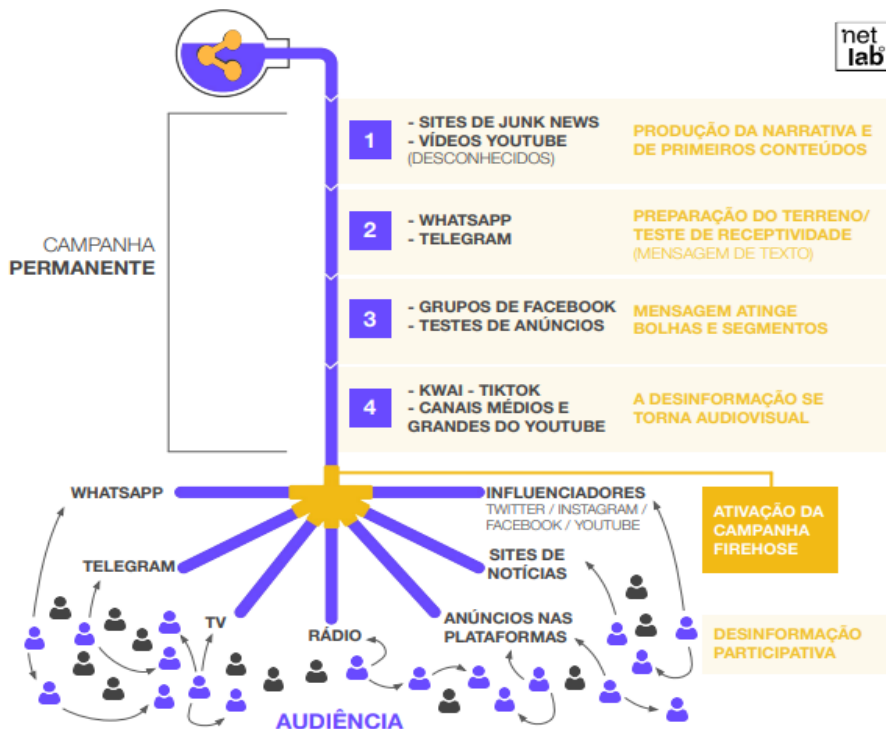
net lab

CAMPANHA
PERMANENTE

1
- SITES DE JUNK NEWS
- VÍDEOS YOUTUBE
(DESCONHECIDOS)

PRODUÇÃO DA NARRATIVA E DE PRIMEIROS CONTEÚDOS

2
- WHATSAPP
- TELEGRAM

PREPARAÇÃO DO TERRENO/ TESTE DE RECEPTIVIDADE
(MENSAGEM DE TEXTO)

3
- GRUPOS DE FACEBOOK
- TESTES DE ANÚNCIOS

MENSAGEM ATINGE BOLHAS E SEGMENTOS

4
- KWAI - TIKTOK
- CANAIS MÉDIOS E GRANDES DO YOUTUBE

A DESINFORMAÇÃO SE TORNA AUDIOVISUAL

WHATSAPP

INFLUENCIADORES
TWITTER / INSTAGRAM / FACEBOOK / YOUTUBE

ATIVAÇÃO DA CAMPANHA FIREHOSE

TELEGRAM

SITES DE NOTÍCIAS

TV

RÁDIO

ANÚNCIOS NAS PLATAFORMAS

DESINFORMAÇÃO PARTICIPATIVA

AUDIÊNCIA